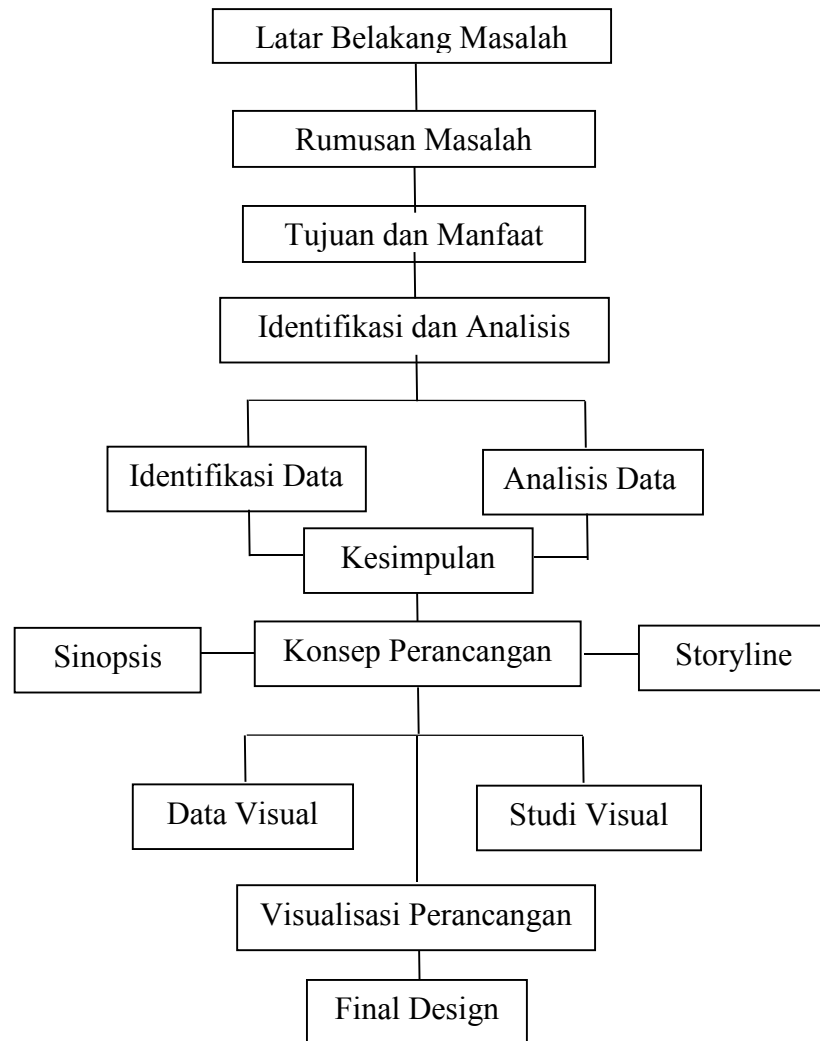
Latar Belakang Masalah

Rumusan Masalah

Tujuan dan Manfaat

Identifikasi dan Analisis

Identifikasi Data

Analisis Data

Kesimpulan

Sinopsis

Konsep Perancangan

Storyline

Data Visual

Studi Visual

Visualisasi Perancangan

Final Design